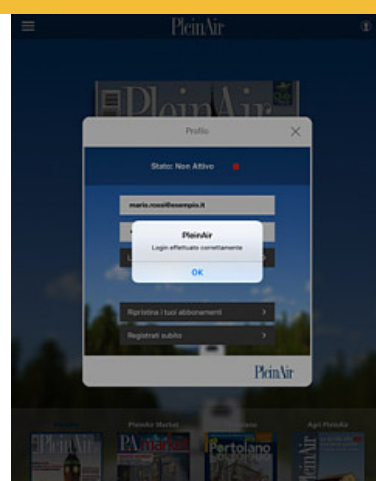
PleinAir

PleinAir

Profilo

Stato: Non Attivo

mario.rossi@esempio.it

PleinAir
Login effettuato correttamente

OK

Ripristina i tuoi abbonamenti

Registrati subito

PleinAir

PleinAir Market

Agri PleinAir

PleinAir

PA Market

Portolano

PleinAir